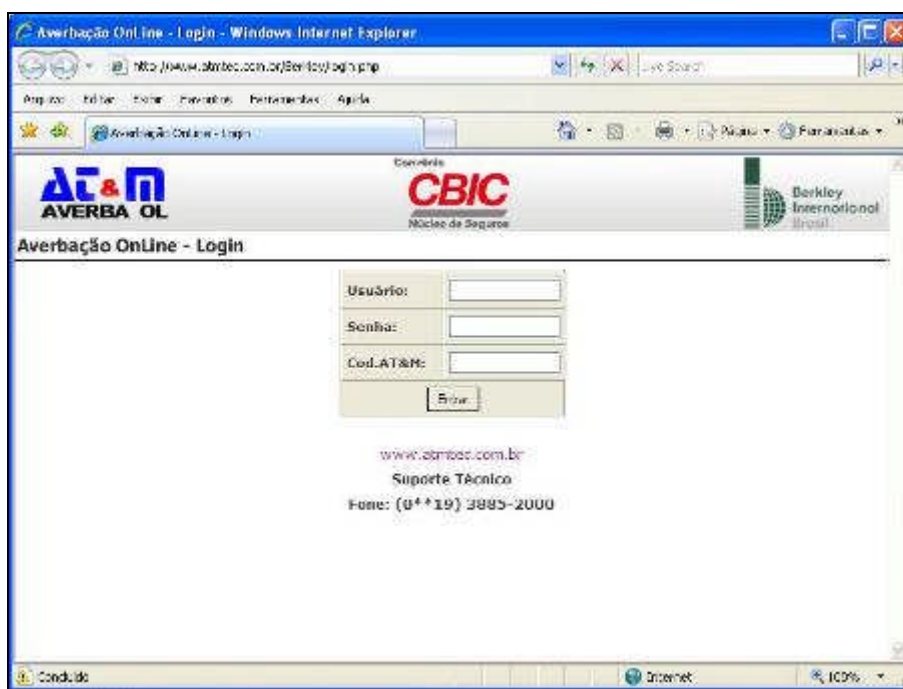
Averbação OnLine - Login - Windows Internet Explorer

http://www.atmtec.com.br/Berkley/login.php

Live Search

Arquivo Editar Exibir Favoritos Ferramentas Ajuda

Averbação OnLine - Login

Página Ferramentas

AT&M AVERBA OL

Convênio CBIC Núcleo de Seguros

Berkley International Brasil

Averbação OnLine - Login

| Usuário: | |
|---|---|
| Senha: | |
| Cod.AT&M: | |

Entrar

www.atmtec.com.br

Suporte Técnico

Fone: (0**19) 3885-2000

Concluído

Internet

100%